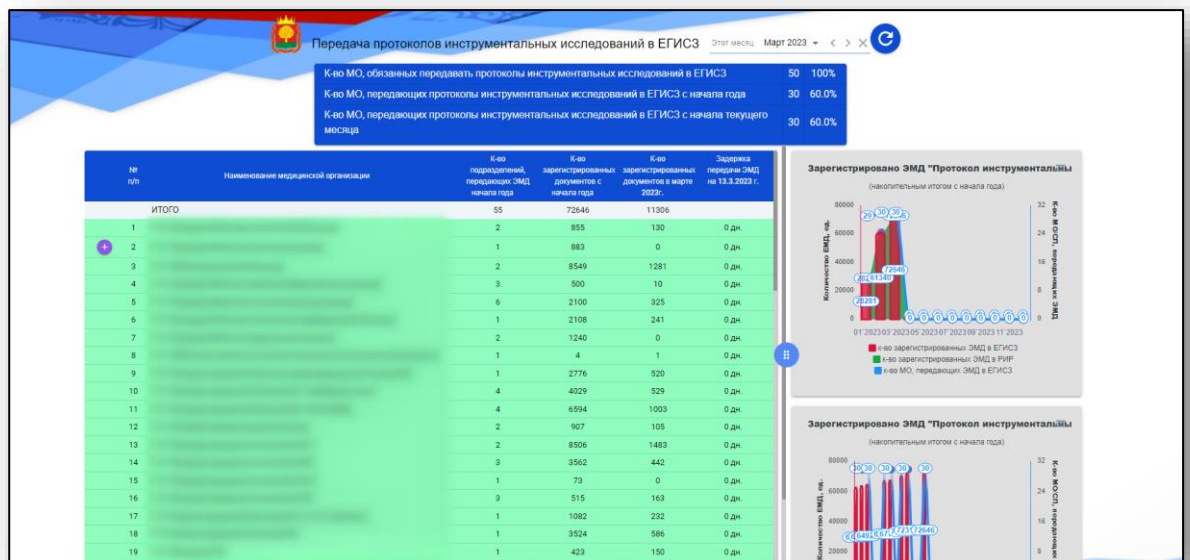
Передача протоколов инструментальных исследований в ЕГИСЗ Этот месяц Март 2023

| К-во МО, обязанных передавать протоколы инструментальных исследований в ЕГИСЗ | 50 | 100% |
|---|---|---|
| К-во МО, передающих протоколы инструментальных исследований в ЕГИСЗ с начала года | 30 | 60.0% |
| К-во МО, передающих протоколы инструментальных исследований в ЕГИСЗ с начала текущего месяца | 30 | 60.0% |

| № п/п | Наименование медицинской организации | К-во подразделений, передающих ЭМД начала года | К-во зарегистрированных документов с начала года | К-во зарегистрированных документов в марте 2023г. | Задержка передачи ЭМД на 13.3.2023 г. |
|---|---|---|---|---|---|
| | ИТОГО | 55 | 72646 | 11306 | |
| 1 | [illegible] | 2 | 855 | 130 | 0 дн. |
| 2 | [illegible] | 1 | 883 | 0 | 0 дн. |
| 3 | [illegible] | 2 | 8549 | 1281 | 0 дн. |
| 4 | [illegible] | 3 | 500 | 10 | 0 дн. |
| 5 | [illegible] | 6 | 2100 | 325 | 0 дн. |
| 6 | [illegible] | 1 | 2108 | 241 | 0 дн. |
| 7 | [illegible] | 2 | 1240 | 0 | 0 дн. |
| 8 | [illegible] | 1 | 4 | 1 | 0 дн. |
| 9 | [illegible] | 1 | 2776 | 520 | 0 дн. |
| 10 | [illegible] | 4 | 4029 | 529 | 0 дн. |
| 11 | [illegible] | 4 | 6594 | 1003 | 0 дн. |
| 12 | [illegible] | 2 | 907 | 105 | 0 дн. |
| 13 | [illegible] | 2 | 8506 | 1483 | 0 дн. |
| 14 | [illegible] | 3 | 3562 | 442 | 0 дн. |
| 15 | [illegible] | 1 | 73 | 0 | 0 дн. |
| 16 | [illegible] | 3 | 515 | 163 | 0 дн. |
| 17 | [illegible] | 1 | 1082 | 232 | 0 дн. |
| 18 | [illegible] | 1 | 3524 | 586 | 0 дн. |
| 19 | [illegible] | 1 | 423 | 150 | 0 дн. |

Зарегистрировано ЭМД "Протокол инструментальн
(накопительным итогом с начала года)
Количество ЭМД, ед.
К-во МО/СП, передающих ЭМД
80000 60000 40000 20000 0
32 24 16 8 0
29 30 30 30 28 61340 72646 28281
0 0 0 0 0 0 0 0 0
01'2023 03'2023 05'2023 07'2023 09'2023 11'2023
к-во зарегистрированных ЭМД в ЕГИСЗ
к-во зарегистрированных ЭМД в РИР
к-во МО, передающих ЭМД в ЕГИСЗ

Зарегистрировано ЭМД "Протокол инструментальн
(накопительным итогом с начала года)
Количество ЭМД, ед.
К-во МО/СП, передающих
80000 60000 40000 20000
32 24 16 8
30 30 30 30 30 30
72646